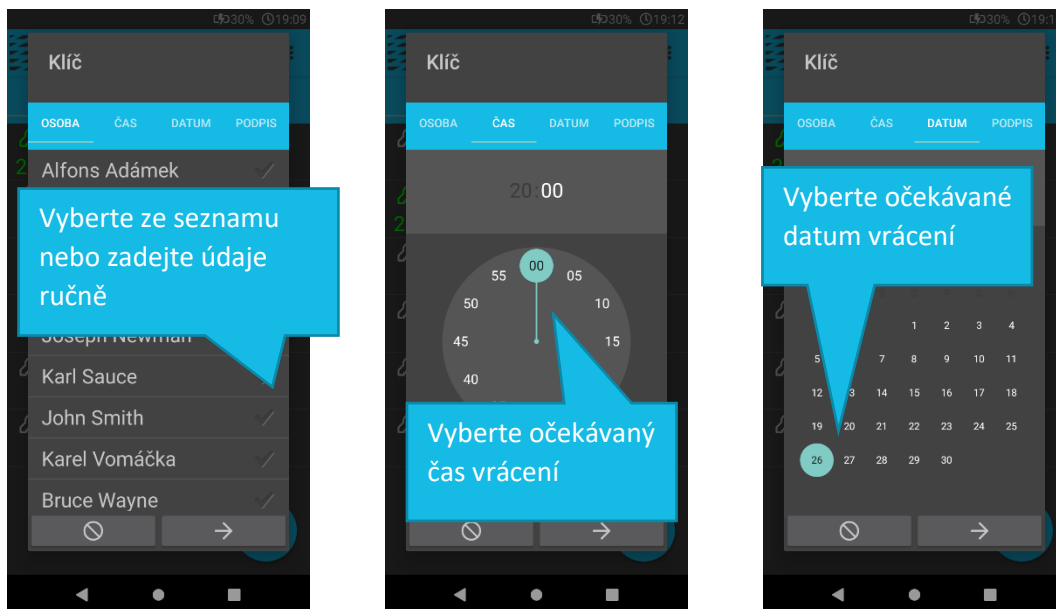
30% 19:09

Klíč

OSOBA ČAS DATUM PODPIS

Alfons Adámek

Vyberte ze seznamu nebo zadejte údaje ručně

Joseph Newman

Karl Sauce

John Smith

Karel Vomáčka

Bruce Wayne

30% 19:12

Klíč

OSOBA ČAS DATUM PODPIS

20:00

00 05 10 15 40 45 50 55

Vyberte očekávaný čas vrácení

30% 19:1

Klíč

OSOBA ČAS DATUM PODPIS

Vyberte očekávané datum vrácení

1 2 3 4
5 7 8 9 10 11
12 3 14 15 16 17 18
19 20 21 22 23 24 25
26 27 28 29 30